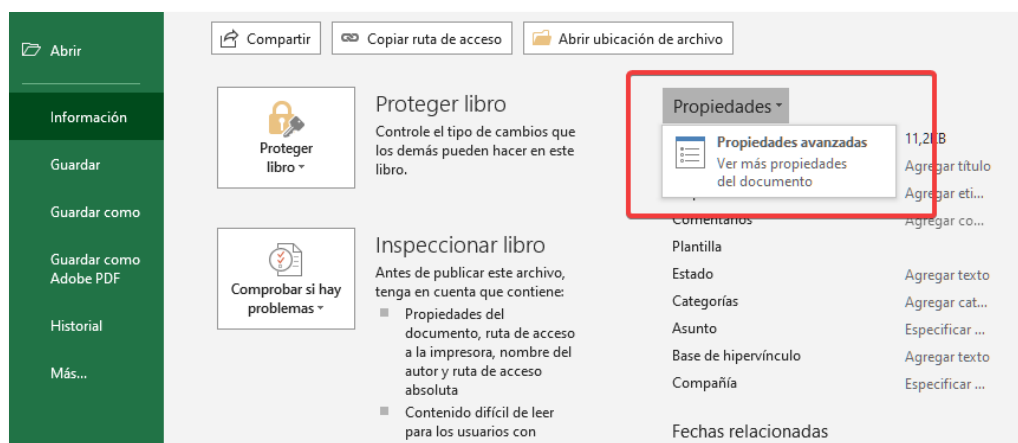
Abrir

Información

Guardar

Guardar como

Guardar como Adobe PDF

Historial

Más...

Compartir | Copiar ruta de acceso | Abrir ubicación de archivo

Proteger libro

Proteger libro

Controle el tipo de cambios que los demás pueden hacer en este libro.

Comprobar si hay problemas

Inspeccionar libro

Antes de publicar este archivo, tenga en cuenta que contiene:

Propiedades del documento, ruta de acceso a la impresora, nombre del autor y ruta de acceso absoluta

Contenido difícil de leer para los usuarios con

Propiedades

Propiedades avanzadas
Ver más propiedades del documento

11,2 KB
Agregar título
Agregar eti...
Comentarios Agregar co...
Plantilla
Estado Agregar texto
Categorías Agregar cat...
Asunto Especificar ...
Base de hipervínculo Agregar texto
Compañía Especificar ...

Fechas relacionadas